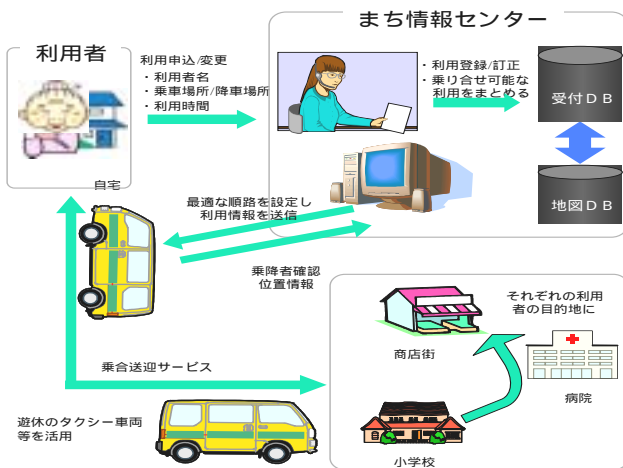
利用者

自宅

利用申込/変更
・利用者名
・乗車場所/降車場所
・利用時間

まち情報センター

・利用登録/訂正
・乗り合せ可能な利用をまとめる

受付ＤＢ

地図ＤＢ

最適な順路を設定し利用情報を送信

乗降者確認
位置情報

それぞれの利用者の目的地に

商店街

病院

乗合送迎サービス

遊休のタクシー車両等を活用

小学校